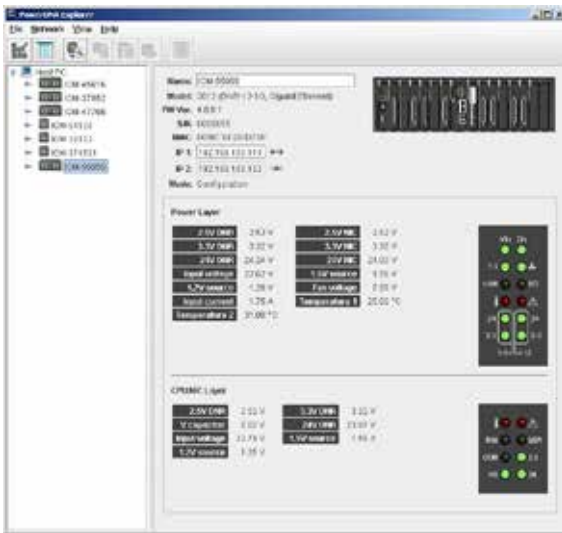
PowerDNA Explorer

File Network View Help

Host PC
CM-45916
CM-37862
CM-47786
IOM-51513
IOM-12111
IOM-371531
CM-55005

Name: CM-55005
Model: DC-2 (DNR-) 3-5-G, Gigabit Ethernet
FW Ver.: 4.0.0.1
S/N: 0055005
MAC: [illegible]
IP 1: 192.168.100.111
IP 2: 192.168.100.112
Mode: Configuration

Power Layer

| 2.5V DNR | 2.52 V | 2.5V NIC | 2.52 V |
|---|---|---|---|
| 3.3V DNR | 3.32 V | 3.3V NIC | 3.32 V |
| 24V DNR | 24.24 V | 24V NIC | 24.02 V |
| Input voltage | 23.62 V | 1.5V source | 1.55 V |
| 1.2V source | 1.20 V | Fan voltage | 0.00 V |
| Input current | 1.76 A | Temperature 1 | 25.00 °C |
| Temperature 2 | 31.00 °C | | |

CPU/NIC Layer

| 2.5V DNR | 2.52 V | 3.3V DNR | 3.32 V |
|---|---|---|---|
| V capacitor | 0.00 V | 24V DNR | 23.97 V |
| Input voltage | 23.79 V | 1.5V source | 1.46 V |
| 1.2V source | 1.20 V | | |